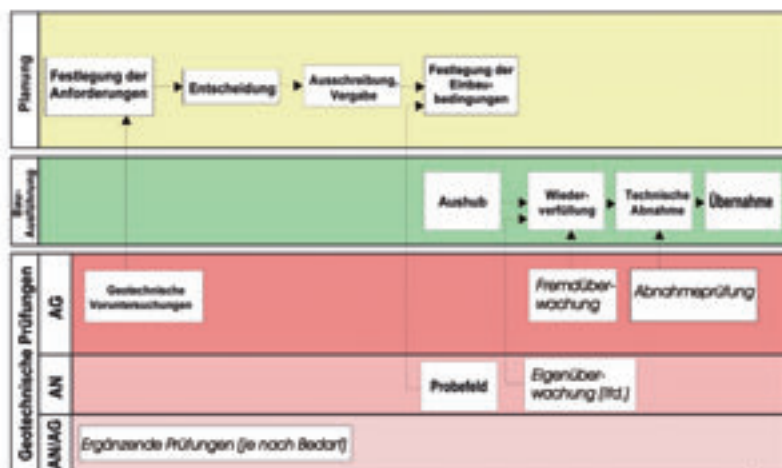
Planung

Festlegung der Anforderungen

Entscheidung

Ausschreibung, Vergabe

Festlegung der Einbaubedingungen

Bau-Ausführung

Aushub

Wiederverfüllung

Technische Abnahme

Übernahme

Geotechnische Prüfungen

AG

Geotechnische Voruntersuchungen

Fremdüberwachung

Abnahmeprüfung

AN

Probefeld

Eigenüberwachung (lfd.)

AN/AG

Ergänzende Prüfungen (je nach Bedarf)